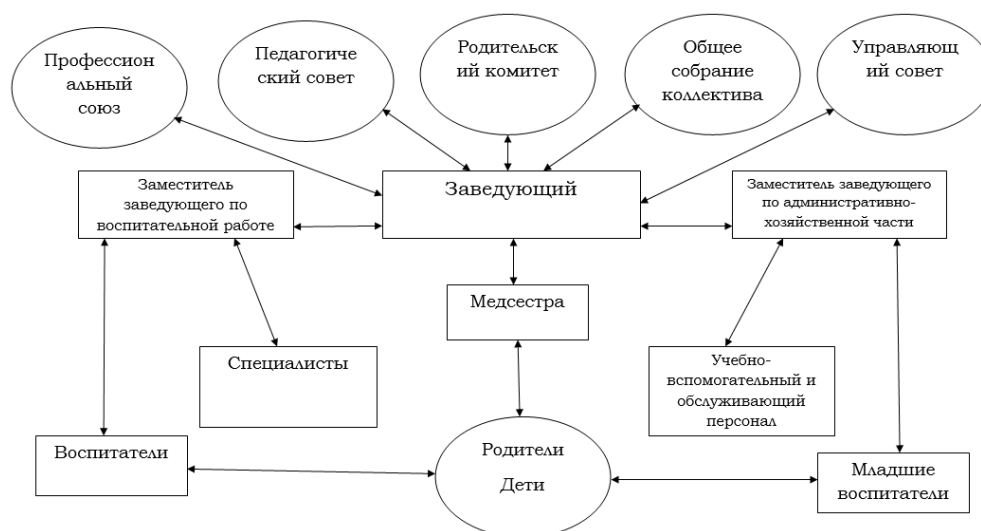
Профессион альный союз

Педагогиче ский совет

Родительск ий комитет

Общее собрание коллектива

Управляющ ий совет

Заместитель заведующего по воспитательной работе

Заведующий

Заместитель заведующего по административно-хозяйственной части

Медсестра

Специалисты

Учебно-вспомогательный и обслуживающий персонал

Воспитатели

Родители

Дети

Младшие воспитатели